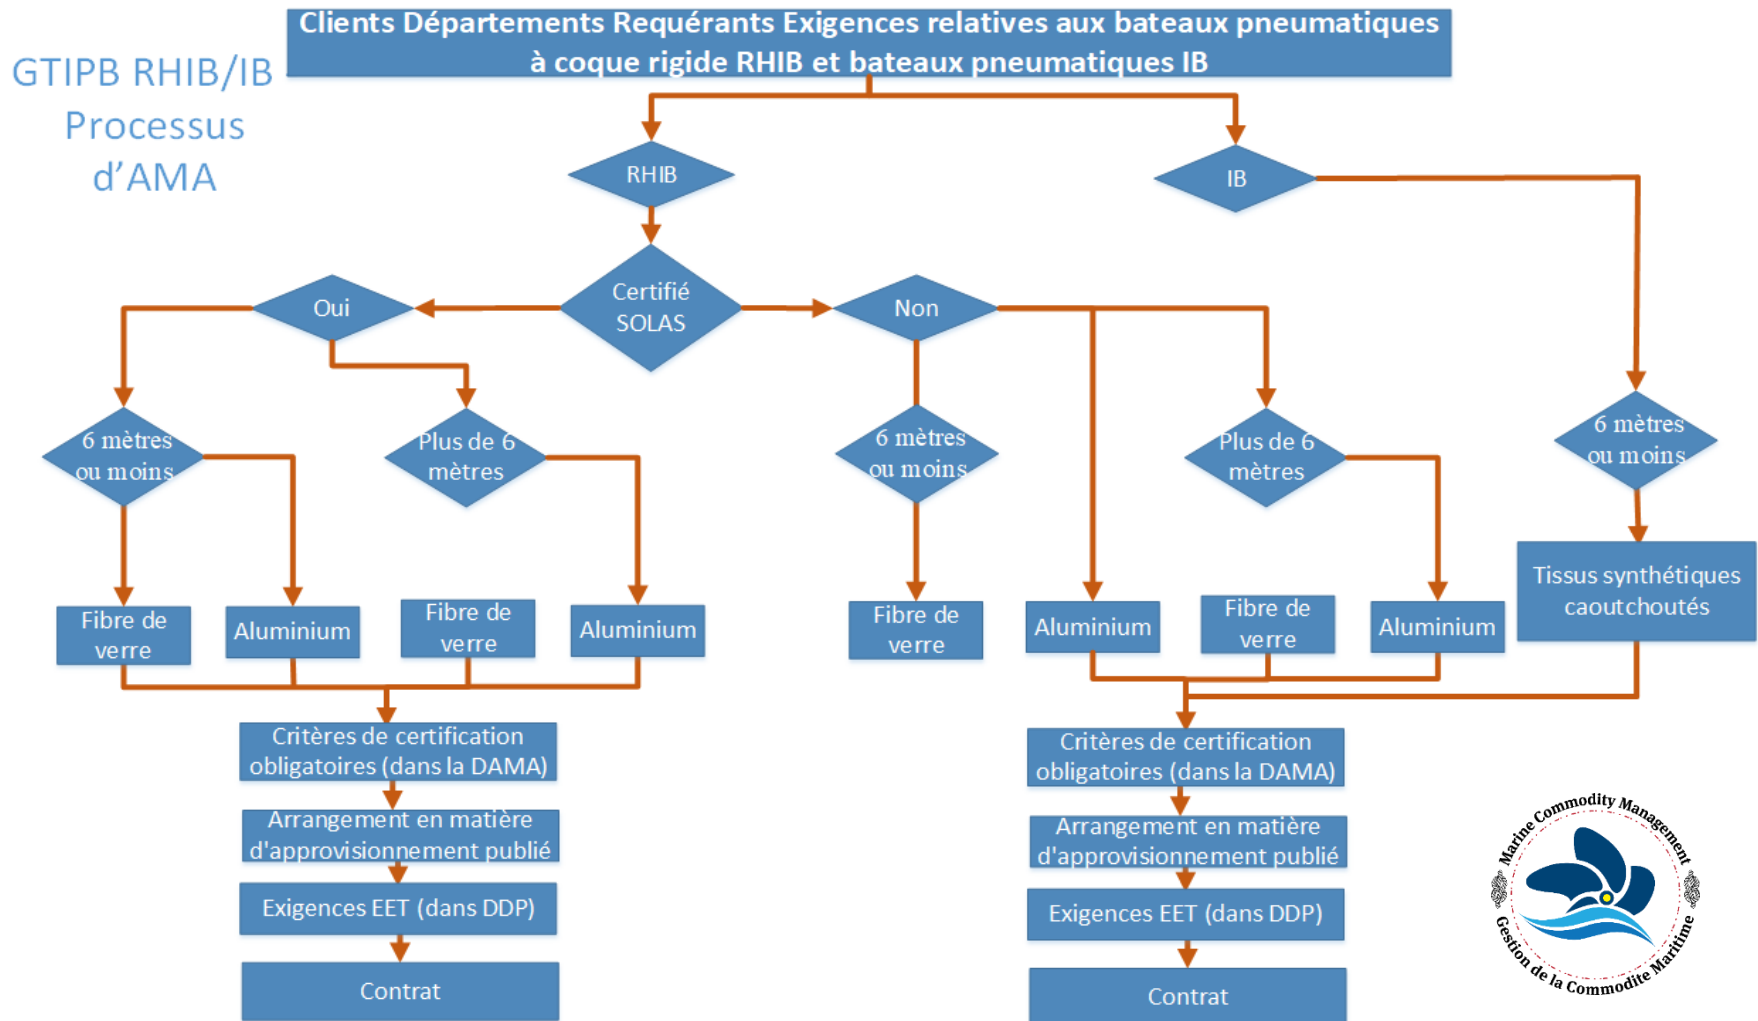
GTIPB RHIB/IB Processus d’AMA

Clients Départements Requérants Exigences relatives aux bateaux pneumatiques à coque rigide RHIB et bateaux pneumatiques IB

RHIB

IB

Certifié SOLAS

Oui

Non

6 mètres ou moins

Plus de 6 mètres

6 mètres ou moins

Plus de 6 mètres

6 mètres ou moins

Fibre de verre

Aluminium

Fibre de verre

Aluminium

Fibre de verre

Aluminium

Fibre de verre

Aluminium

Tissus synthétiques caoutchoutés

Critères de certification obligatoires (dans la DAMA)

Arrangement en matière d'approvisionnement publié

Exigences EET (dans DDP)

Contrat

Critères de certification obligatoires (dans la DAMA)

Arrangement en matière d'approvisionnement publié

Exigences EET (dans DDP)

Contrat

Marine Commodity Management
Gestion de la Commodité Maritime